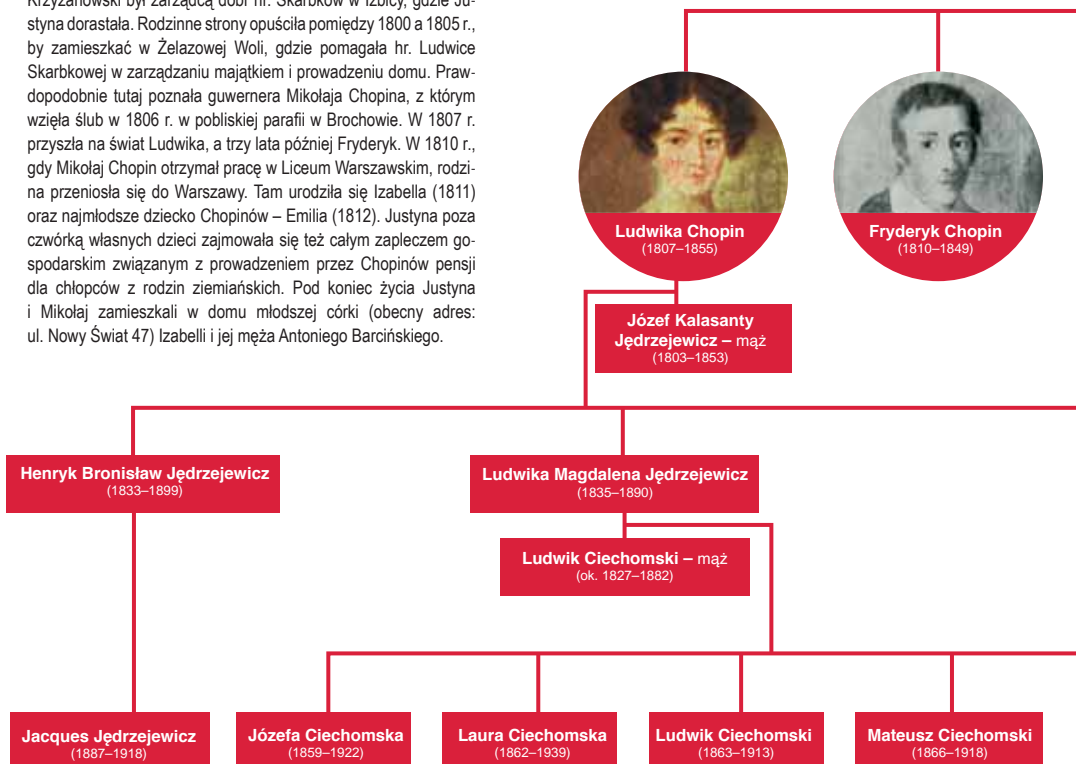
Krzyżanowski był zarządcą dóbr hr. Skarbków w Izbicy, gdzie Justyna dorastała. Rodzinne strony opuściła pomiędzy 1800 a 1805 r., by zamieszkać w Żelazowej Woli, gdzie pomagała hr. Ludwice Skarbkowej w zarządzaniu majątkiem i prowadzeniu domu. Prawdopodobnie tutaj poznała guwernera Mikołaja Chopina, z którym wzięła ślub w 1806 r. w pobliskiej parafii w Brochowie. W 1807 r. przyszła na świat Ludwika, a trzy lata później Fryderyk. W 1810 r., gdy Mikołaj Chopin otrzymał pracę w Liceum Warszawskim, rodzina przeniosła się do Warszawy. Tam urodziła się Izabella (1811) oraz najmłodsze dziecko Chopinów – Emilia (1812). Justyna poza czwórką własnych dzieci zajmowała się też całym zapleczem gospodarskim związanym z prowadzeniem przez Chopinów pensji dla chłopców z rodzin ziemiańskich. Pod koniec życia Justyna i Mikołaj zamieszkali w domu młodszej córki (obecny adres: ul. Nowy Świat 47) Izabelli i jej męża Antoniego Barcińskiego.

Ludwika Chopin
(1807–1855)

Fryderyk Chopin
(1810–1849)

Józef Kalasanty Jędrzejewicz – mąż
(1803–1853)

Henryk Bronisław Jędrzejewicz
(1833–1899)

Ludwika Magdalena Jędrzejewicz
(1835–1890)

Ludwik Ciechomski – mąż
(ok. 1827–1882)

Jacques Jędrzejewicz
(1887–1918)

Józefa Ciechomska
(1859–1922)

Laura Ciechomska
(1862–1939)

Ludwik Ciechomski
(1863–1913)

Mateusz Ciechomski
(1866–1918)